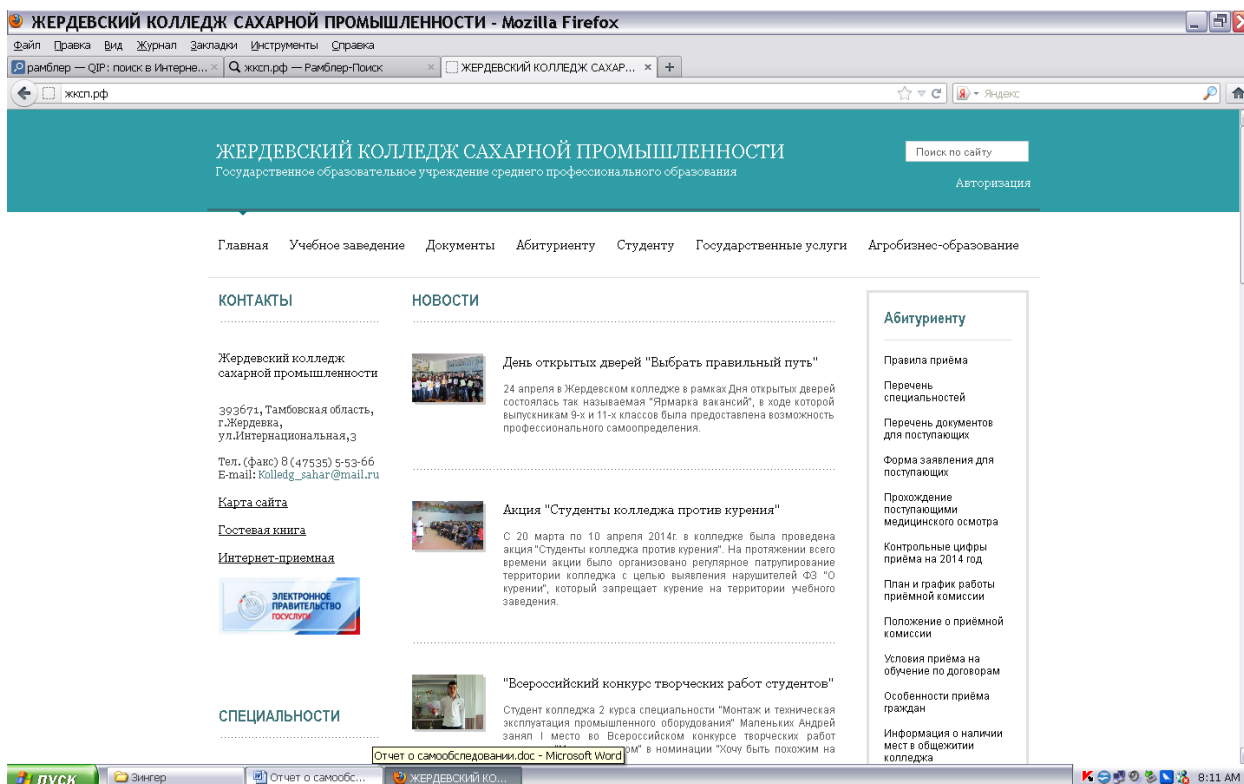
ЖЕРДЕВСКИЙ КОЛЛЕДЖ САХАРНОЙ ПРОМЫШЛЕННОСТИ - Mozilla Firefox

Файл Правка Вид Журнал Закладки Инструменты Справка

рамблер — QIP: поиск в Интерне... × | жксп.рф — Рамблер-Поиск × | ЖЕРДЕВСКИЙ КОЛЛЕДЖ САХАР... × | +

жксп.рф

Яндекс

ЖЕРДЕВСКИЙ КОЛЛЕДЖ САХАРНОЙ ПРОМЫШЛЕННОСТИ
Государственное образовательное учреждение среднего профессионального образования

Поиск по сайту

Авторизация

Главная Учебное заведение Документы Абитуриенту Студенту Государственные услуги Агробизнес-образование

КОНТАКТЫ

Жердевский колледж сахарной промышленности

393671, Тамбовская область, г.Жердевка, ул.Интернациональная,3

Тел. (факс) 8 (47535) 5-53-66
E-mail: Kolledg_sahar@mail.ru

Карта сайта

Гостевая книга

Интернет-приемная

ЭЛЕКТРОННОЕ ПРАВИТЕЛЬСТВО ГОСУСЛУГИ

СПЕЦИАЛЬНОСТИ

НОВОСТИ

День открытых дверей "Выбрать правильный путь"

24 апреля в Жердевском колледже в рамках Дня открытых дверей состоялась так называемая "Ярмарка вакансий", в ходе которой выпускникам 9-х и 11-х классов была предоставлена возможность профессионального самоопределения.

Акция "Студенты колледжа против курения"

С 20 марта по 10 апреля 2014г. в колледже была проведена акция "Студенты колледжа против курения". На протяжении всего времени акции было организовано регулярное патрулирование территории колледжа с целью выявления нарушителей ФЗ "О курении", который запрещает курение на территории учебного заведения.

"Всероссийский конкурс творческих работ студентов"

Студент колледжа 2 курса специальности "Монтаж и техническая эксплуатация промышленного оборудования" Маленьких Андрей занял I место во Всероссийском конкурсе творческих работ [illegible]ом" в номинации "Хочу быть похожим на

Отчет о самообследовании.doc - Microsoft Word

Абитуриенту

Правила приёма

Перечень специальностей

Перечень документов для поступающих

Форма заявления для поступающих

Прохождение поступающими медицинского осмотра

Контрольные цифры приёма на 2014 год

План и график работы приёмной комиссии

Положение о приёмной комиссии

Условия приёма на обучение по договорам

Особенности приёма граждан

Информация о наличии мест в общежитии колледжа

пуск | Зингер | Отчет о самообс... | ЖЕРДЕВСКИЙ КО... | 8:11 AM